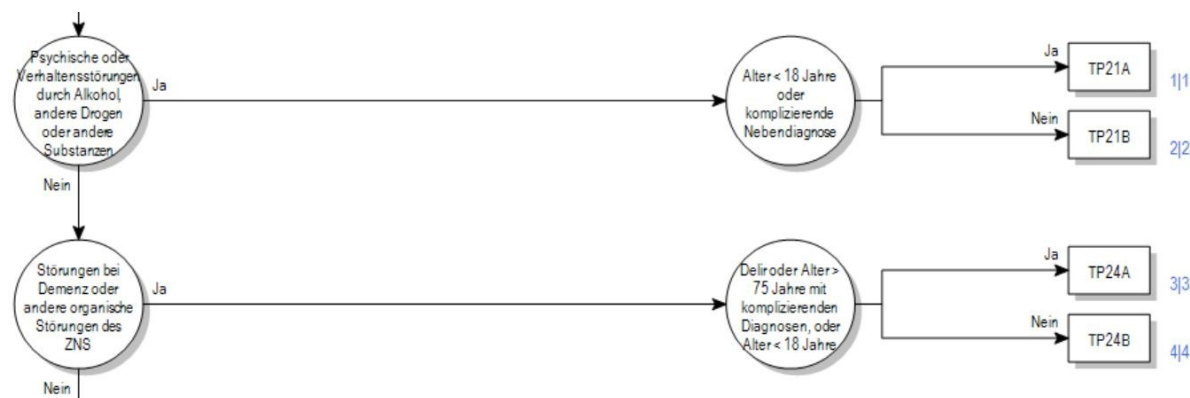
Psychische oder Verhaltensstörungen durch Alkohol, andere Drogen oder andere Substanzen

Ja

Alter < 18 Jahre oder komplizierende Nebendiagnose

Ja

TP21A

1|1

Nein

TP21B

2|2

Nein

Störungen bei Demenz oder andere organische Störungen des ZNS

Ja

Delir oder Alter > 75 Jahre mit komplizierenden Diagnosen, oder Alter < 18 Jahre

Ja

TP24A

3|3

Nein

TP24B

4|4

Nein